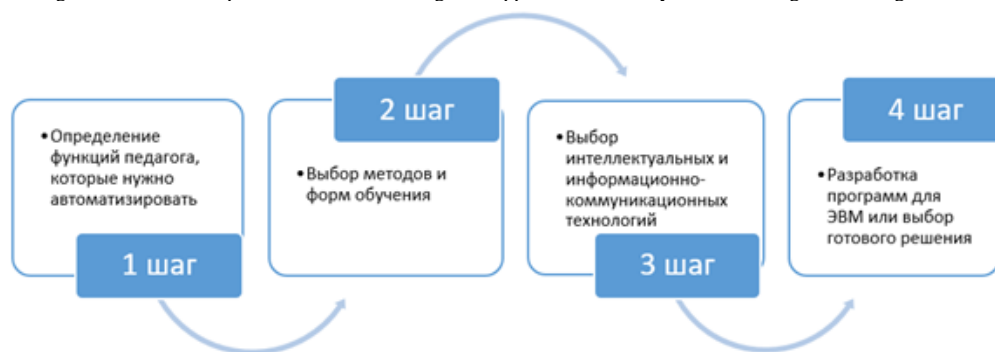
• Определение функций педагога, которые нужно автоматизировать

1 шаг

2 шаг

• Выбор методов и форм обучения

• Выбор интеллектуальных и информационно-коммуникационных технологий

3 шаг

4 шаг

• Разработка программ для ЭВМ или выбор готового решения